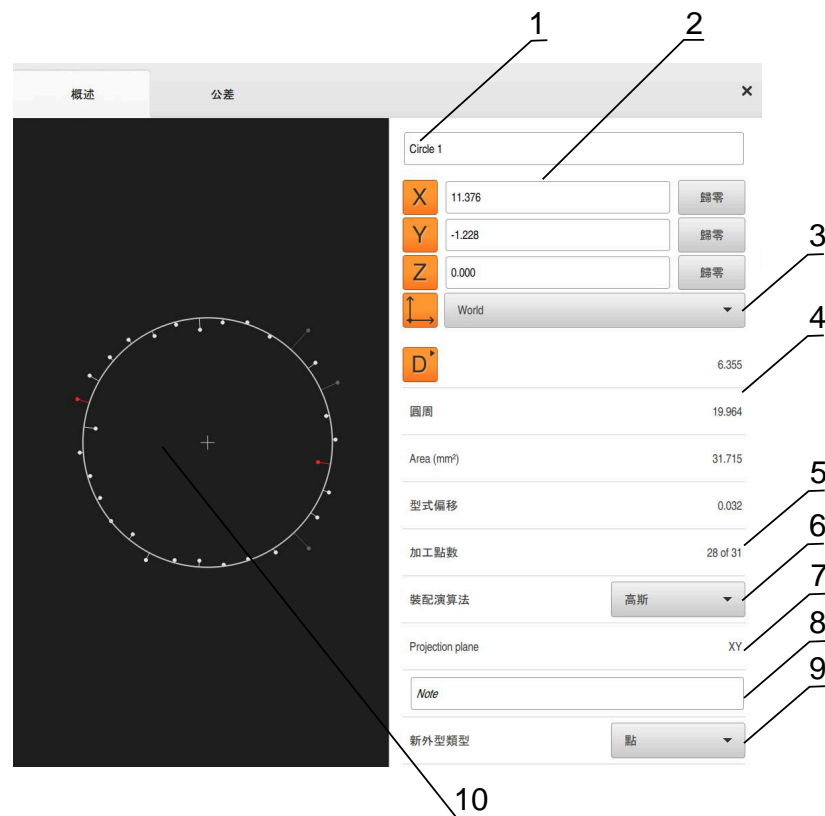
1
2
概述
公差
×
Circle 1
X 11.376 歸零
Y -1.228 歸零
Z 0.000 歸零
3
World
4
D 6.355
圓周 19.964
Area (mm²) 31.715
5
型式偏移 0.032
6
加工點數 28 of 31
7
裝配演算法 高斯
8
Projection plane XY
9
Note
新外型類型 點
10